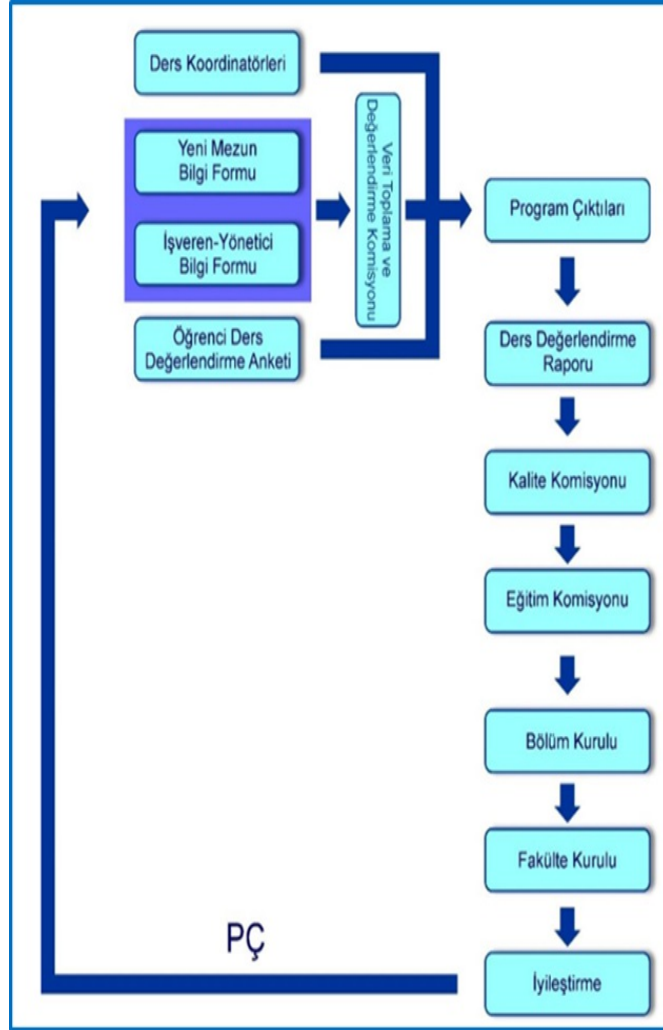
Ders Koordinatörleri

Yeni Mezun Bilgi Formu

İşveren-Yönetici Bilgi Formu

Öğrenci Ders Değerlendirme Anketi

Veri Toplama ve Değerlendirme Komisyonu

Program Çıktıları

Ders Değerlendirme Raporu

Kalite Komisyonu

Eğitim Komisyonu

Bölüm Kurulu

Fakülte Kurulu

İyileştirme

PÇ